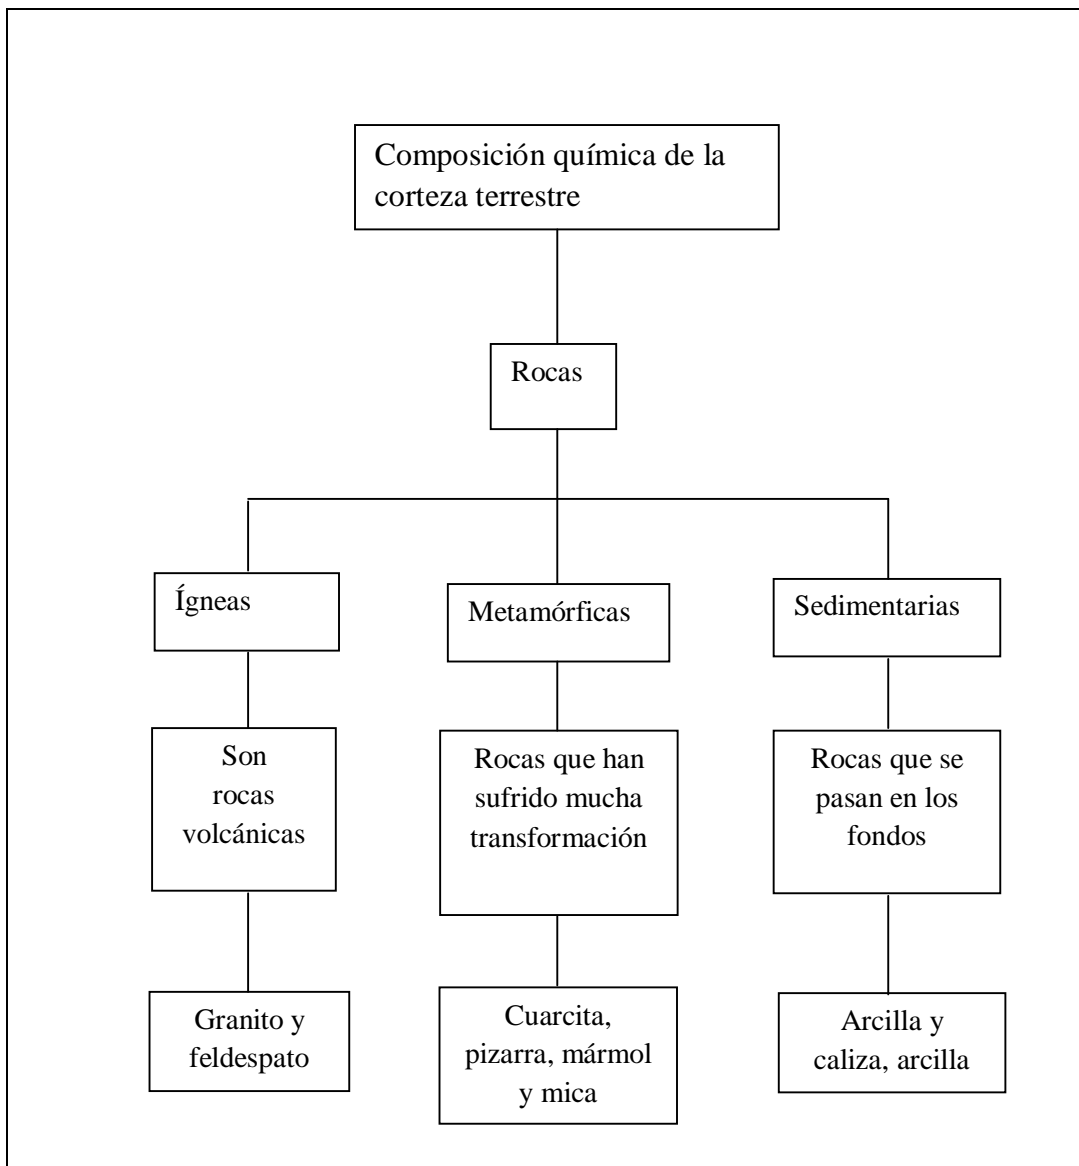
Composición química de la corteza terrestre

Rocas

Ígneas

Metamórficas

Sedimentarias

Son rocas volcánicas

Rocas que han sufrido mucha transformación

Rocas que se pasan en los fondos

Granito y feldespato

Cuarcita, pizarra, mármol y mica

Arcilla y caliza, arcilla